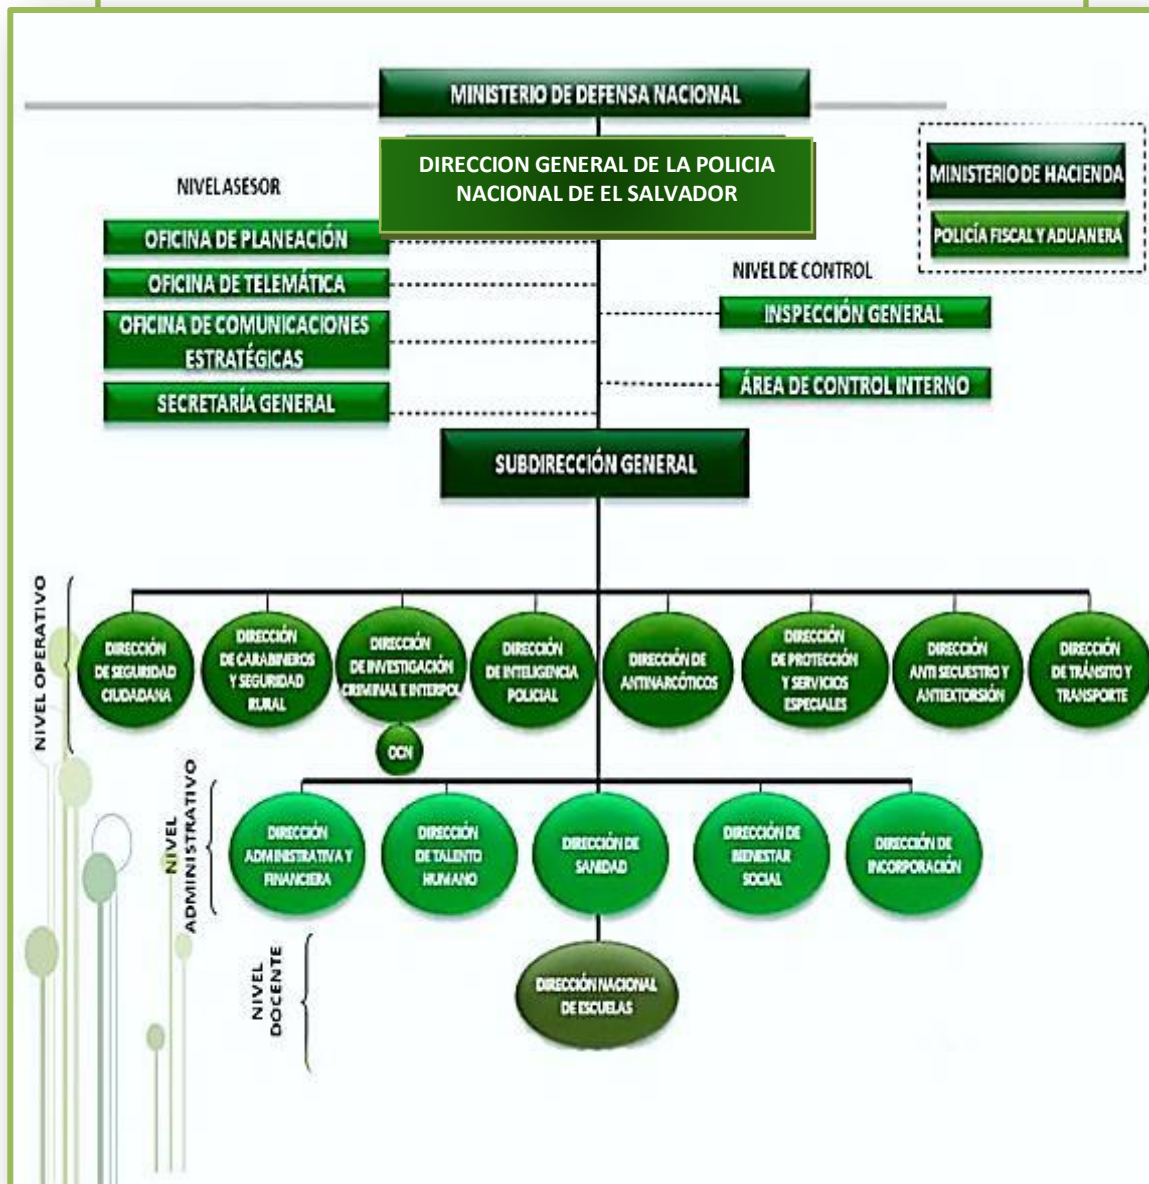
MINISTERIO DE DEFENSA NACIONAL

DIRECCION GENERAL DE LA POLICIA NACIONAL DE EL SALVADOR

MINISTERIO DE HACIENDA

POLICÍA FISCAL Y ADUANERA

NIVEL ASESOR

OFICINA DE PLANEACIÓN

OFICINA DE TELEMÁTICA

OFICINA DE COMUNICACIONES ESTRATÉGICAS

SECRETARÍA GENERAL

NIVEL DE CONTROL

INSPECCIÓN GENERAL

ÁREA DE CONTROL INTERNO

SUBDIRECCIÓN GENERAL

NIVEL OPERATIVO

DIRECCIÓN DE SEGURIDAD CIUDADANA

DIRECCIÓN DE CARABINEROS Y SEGURIDAD RURAL

DIRECCIÓN DE INVESTIGACIÓN CRIMINAL E INTERPOL

OCN

DIRECCIÓN DE INTELIGENCIA POLICIAL

DIRECCIÓN DE ANTINARCÓTICOS

DIRECCIÓN DE PROTECCIÓN Y SERVICIOS ESPECIALES

DIRECCIÓN ANTI SECUESTRO Y ANTIEXTORSIÓN

DIRECCIÓN DE TRÁNSITO Y TRANSPORTE

NIVEL ADMINISTRATIVO

DIRECCIÓN ADMINISTRATIVA Y FINANCIERA

DIRECCIÓN DE TALENTO HUMANO

DIRECCIÓN DE SANIDAD

DIRECCIÓN DE BIENESTAR SOCIAL

DIRECCIÓN DE INCORPORACIÓN

NIVEL DOCENTE

DIRECCIÓN NACIONAL DE ESCUELAS